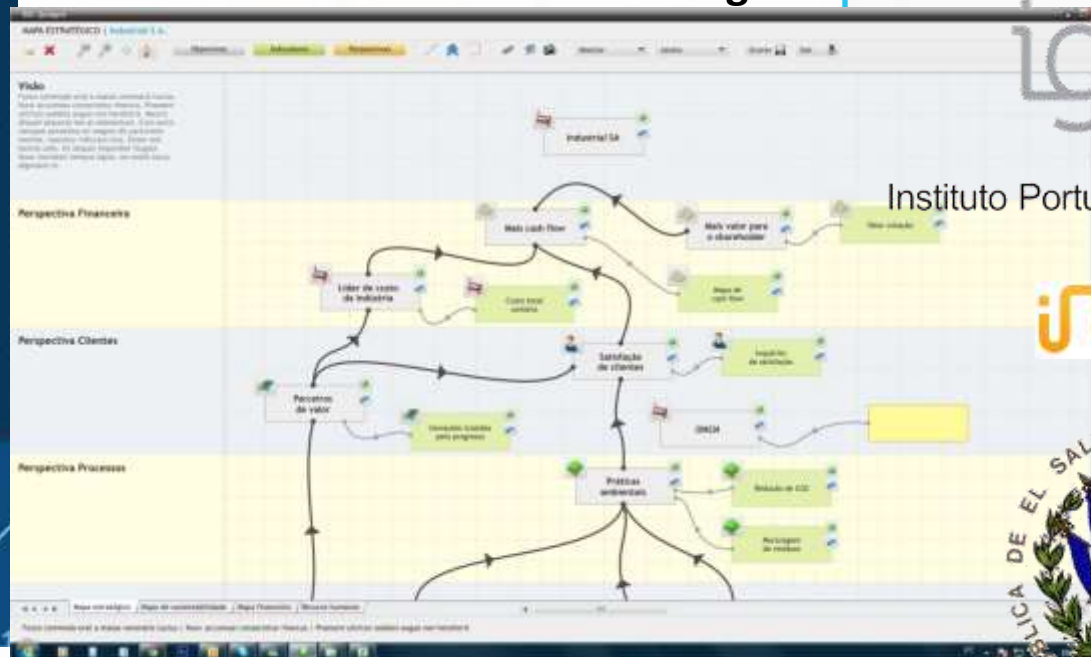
MAPA ESTRATÉGICO | Industrial S.A.

Objectivos

Indicadores

Responsáveis

Visão

Industrial SA

Perspectiva Financeira

Mais cash flow

Mais valor para o shareholder

Líder de custo da indústria

Custo total unitário

Mapa de cash flow

Perspectiva Clientes

Satisfação de clientes

Inquérito de satisfação

Parceiros de valor

DMCM

Perspectiva Processos

Práticas ambientais

Redução de CO2

Reciclagem de resíduos

Mapa estratégico

Instituto Portu

DE EL SAL

LICA